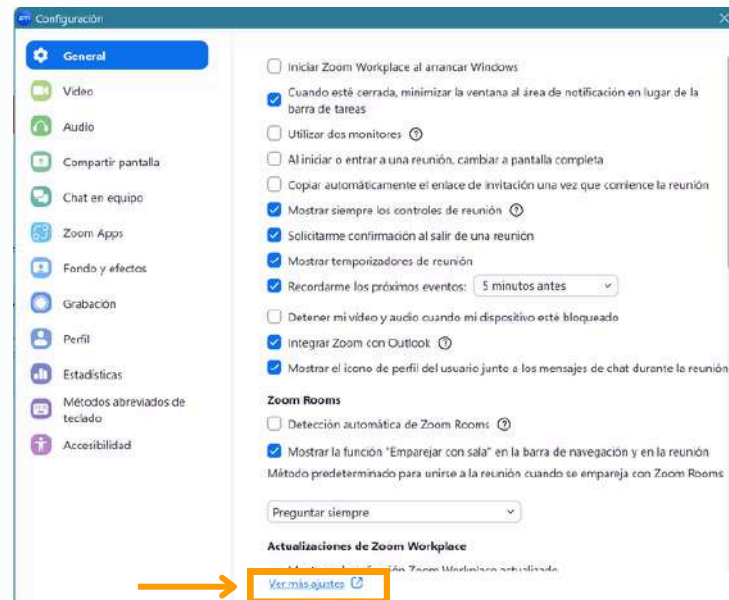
Configuración

General
Video
Audio
Compartir pantalla
Chat en equipo
Zoom Apps
Fondo y efectos
Grabación
Perfil
Estadísticas
Métodos abreviados de teclado
Accesibilidad

Iniciar Zoom Workplace al arrancar Windows
Cuando esté cerrada, minimizar la ventana al área de notificación en lugar de la barra de tareas
Utilizar dos monitores
Al iniciar o entrar a una reunión, cambiar a pantalla completa
Copiar automáticamente el enlace de invitación una vez que comience la reunión
Mostrar siempre los controles de reunión
Solicitarme confirmación al salir de una reunión
Mostrar temporizadores de reunión
Recordarme los próximos eventos: 5 minutos antes
Detener mi video y audio cuando mi dispositivo esté bloqueado
Integrar Zoom con Outlook
Mostrar el icono de perfil del usuario junto a los mensajes de chat durante la reunión

Zoom Rooms
Detección automática de Zoom Rooms
Mostrar la función "Emparejar con sala" en la barra de navegación y en la reunión
Método predeterminado para unirse a la reunión cuando se empareja con Zoom Rooms
Preguntar siempre

Actualizaciones de Zoom Workplace
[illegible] Zoom Workplace actualizado
Ver más ajustes